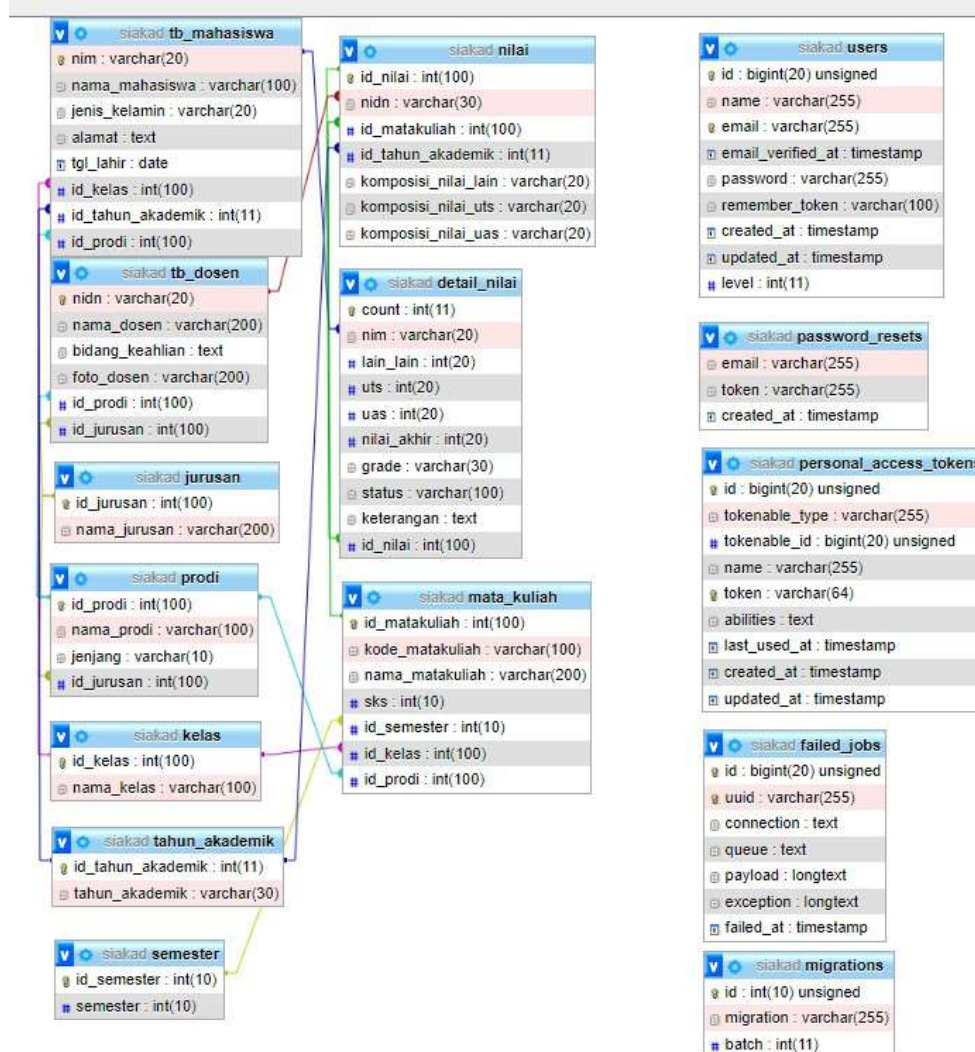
siakad tb_mahasiswa
nim : varchar(20)
nama_mahasiswa : varchar(100)
jenis_kelamin : varchar(20)
alamat : text
tgl_lahir : date
id_kelas : int(100)
id_tahun_akademik : int(11)
id_prodi : int(100)

siakad tb_dosen
nidn : varchar(20)
nama_dosen : varchar(200)
bidang_keahlian : text
foto_dosen : varchar(200)
id_prodi : int(100)
id_jurusan : int(100)

siakad jurusan
id_jurusan : int(100)
nama_jurusan : varchar(200)

siakad prodi
id_prodi : int(100)
nama_prodi : varchar(100)
jenjang : varchar(10)
id_jurusan : int(100)

siakad kelas
id_kelas : int(100)
nama_kelas : varchar(100)

siakad tahun_akademik
id_tahun_akademik : int(11)
tahun_akademik : varchar(30)

siakad semester
id_semester : int(10)
semester : int(10)

siakad nilai
id_nilai : int(100)
nidn : varchar(30)
id_matakuliah : int(100)
id_tahun_akademik : int(11)
komposisi_nilai_lain : varchar(20)
komposisi_nilai_uts : varchar(20)
komposisi_nilai_uas : varchar(20)

siakad detail_nilai
count : int(11)
nim : varchar(20)
lain_lain : int(20)
uts : int(20)
uas : int(20)
nilai_akhir : int(20)
grade : varchar(30)
status : varchar(100)
keterangan : text
id_nilai : int(100)

siakad mata_kuliah
id_matakuliah : int(100)
kode_matakuliah : varchar(100)
nama_matakuliah : varchar(200)
sks : int(10)
id_semester : int(10)
id_kelas : int(100)
id_prodi : int(100)

siakad users
id : bigint(20) unsigned
name : varchar(255)
email : varchar(255)
email_verified_at : timestamp
password : varchar(255)
remember_token : varchar(100)
created_at : timestamp
updated_at : timestamp
level : int(11)

siakad password_resets
email : varchar(255)
token : varchar(255)
created_at : timestamp

siakad personal_access_tokens
id : bigint(20) unsigned
tokenable_type : varchar(255)
tokenable_id : bigint(20) unsigned
name : varchar(255)
token : varchar(64)
abilities : text
last_used_at : timestamp
created_at : timestamp
updated_at : timestamp

siakad failed_jobs
id : bigint(20) unsigned
uuid : varchar(255)
connection : text
queue : text
payload : longtext
exception : longtext
failed_at : timestamp

siakad migrations
id : int(10) unsigned
migration : varchar(255)
batch : int(11)